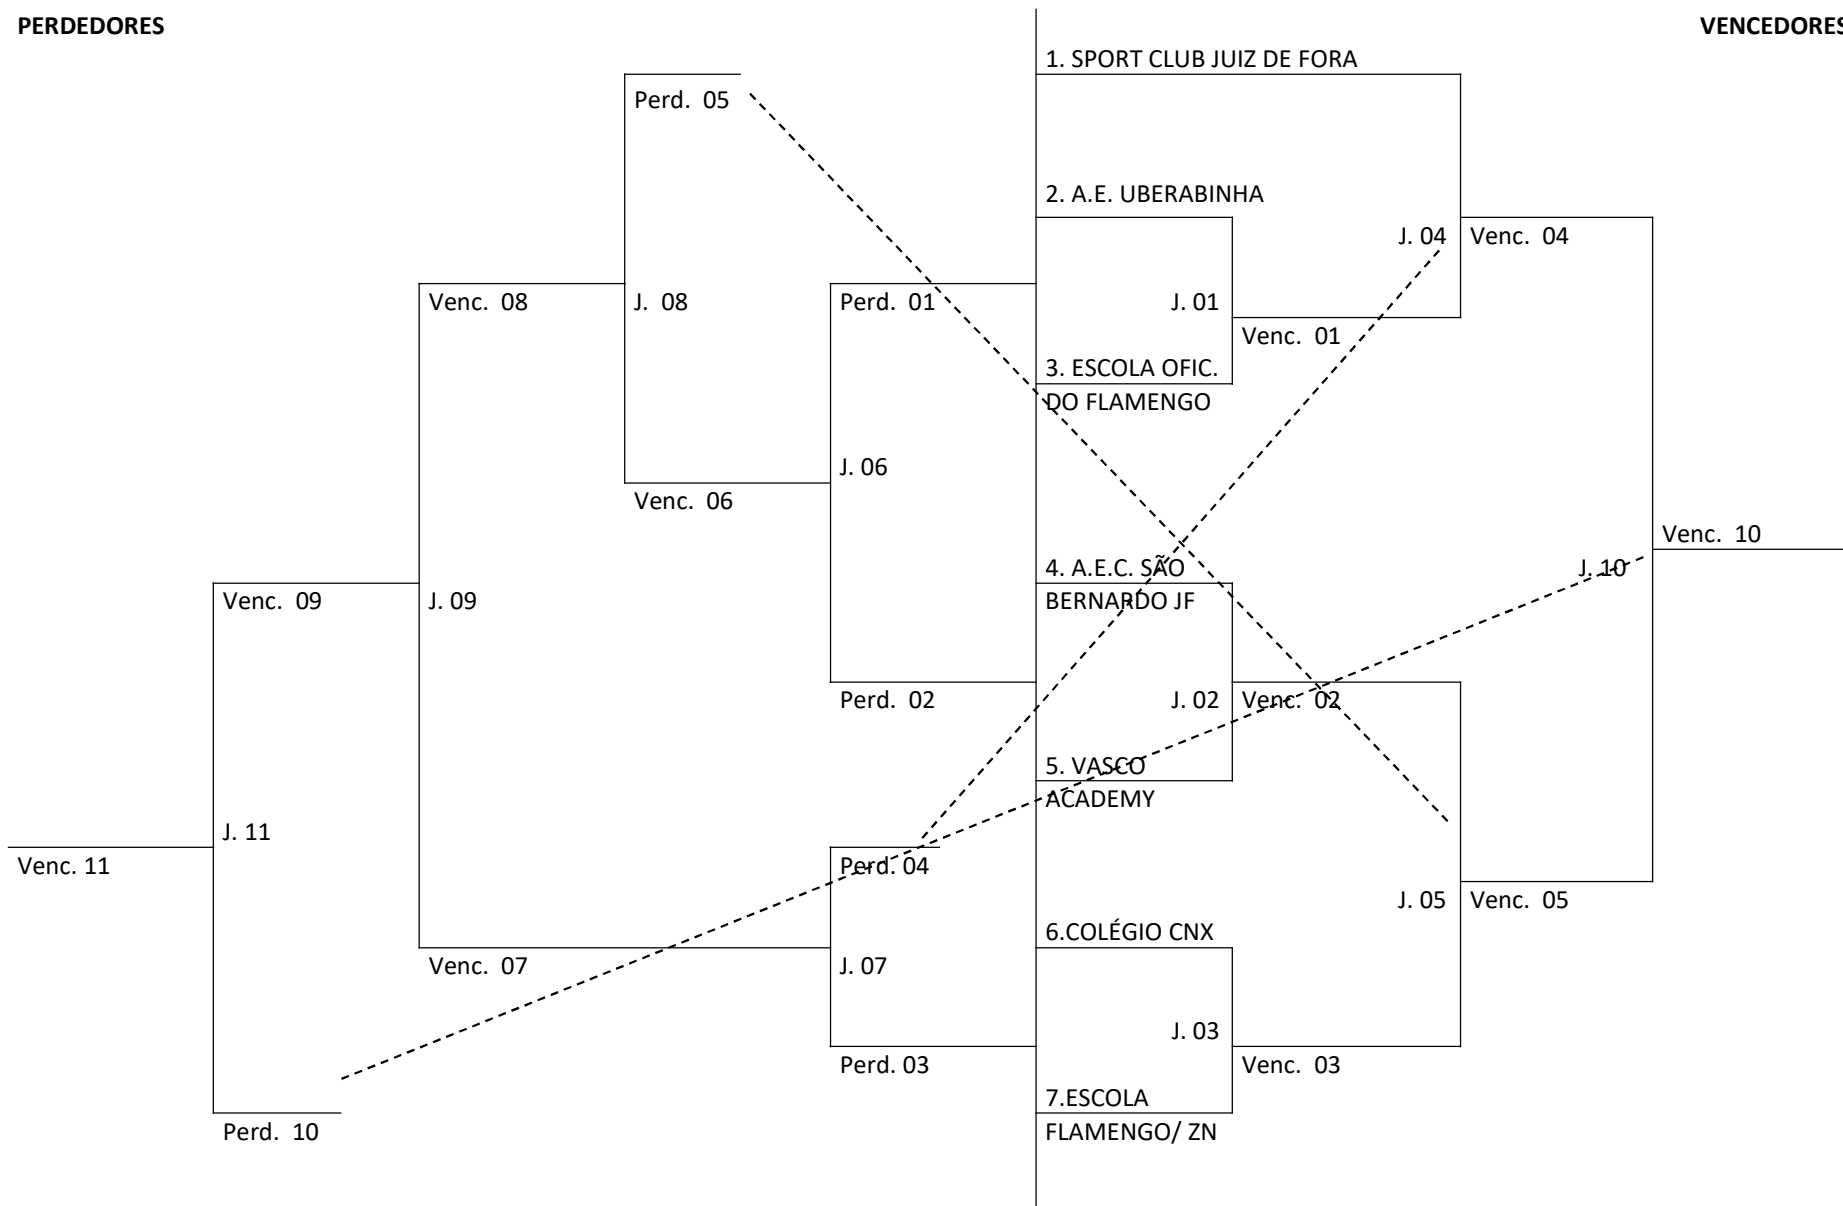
PERDEDORES

VENCEDORES

1. SPORT CLUB JUIZ DE FORA

Perd. 05

2. A.E. UBERABINHA

J. 04

Venc. 04

Venc. 08

J. 08

Perd. 01

J. 01

Venc. 01

3. ESCOLA OFIC. DO FLAMENGO

J. 06

Venc. 06

Venc. 10

4. A.E.C. SÃO BERNARDO JF

J. 10

Venc. 09

J. 09

Perd. 02

J. 02

Venc. 02

5. VASCO ACADEMY

J. 11

Venc. 11

Perd. 04

J. 05

Venc. 05

6.COLÉGIO CNX

Venc. 07

J. 07

J. 03

Perd. 03

Venc. 03

7.ESCOLA FLAMENGO/ ZN

Perd. 10